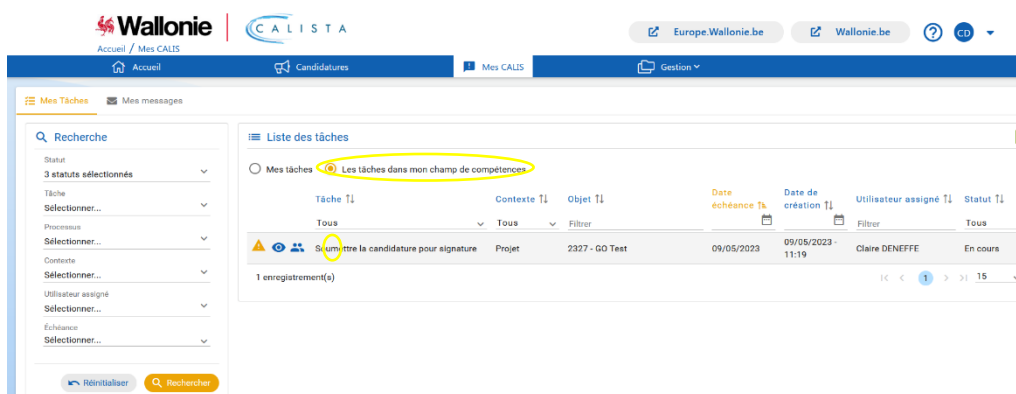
Wallonie | CALISTA

Accueil / Mes CALIS

Europe.Wallonie.be Wallonie.be ? CD

Accueil Candidatures Mes CALIS Gestion

Mes Tâches Mes messages

Recherche

Statut
3 statuts sélectionnés

Tâche
Sélectionner...

Processus
Sélectionner...

Contexte
Sélectionner...

Utilisateur assigné
Sélectionner...

Échéance
Sélectionner...

Réinitialiser Rechercher

Liste des tâches

Mes tâches Les tâches dans mon champ de compétences

| Tâche | Contexte | Objet | Date échéance | Date de création | Utilisateur assigné | Statut |
|---|---|---|---|---|---|---|
| Tous | Tous | Filtrer | | | Filtrer | Tous |
| Soumettre la candidature pour signature | Projet | 2327 - GO Test | 09/05/2023 | 09/05/2023 - 11:19 | Claire DENEFFE | En cours |

1 enregistrement(s)

1 15